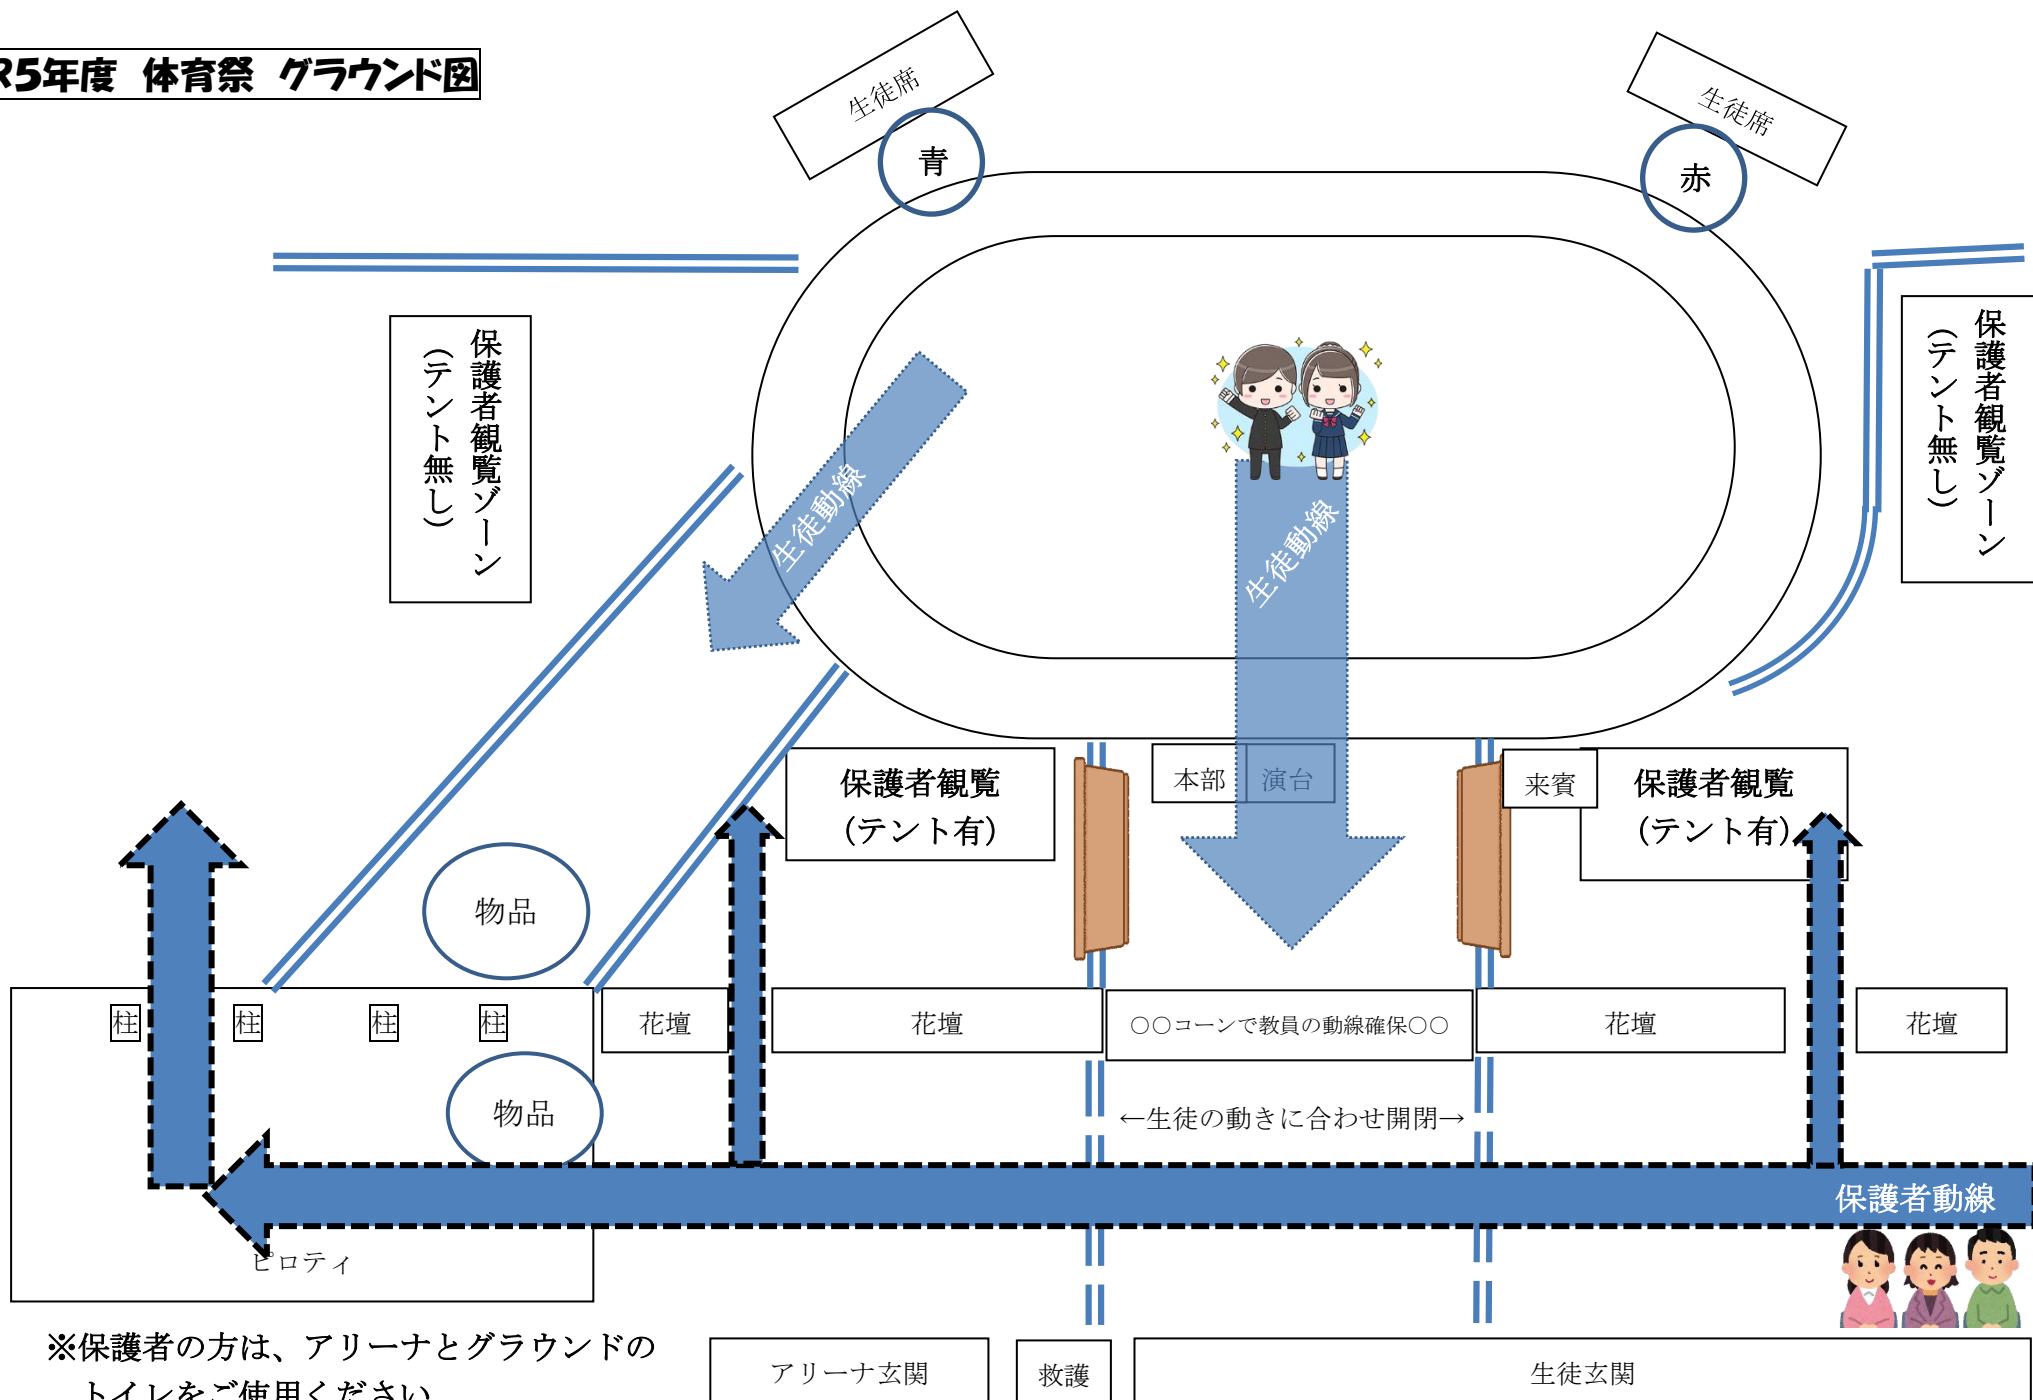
R5年度 体育祭 グラウンド図

生徒席
青

生徒席
赤

保護者観覧ゾーン（テント無し）

保護者観覧ゾーン（テント無し）

生徒動線

生徒動線

保護者観覧（テント有）

本部 演台

来賓 保護者観覧（テント有）

物品

柱 柱 柱 柱

物品

花壇

花壇

○○コーンで教員の動線確保○○

花壇

花壇

←生徒の動きに合わせ開閉→

保護者動線

ピロティ

※保護者の方は、アリーナとグラウンドのトイレをご使用ください。

アリーナ玄関

救護

生徒玄関